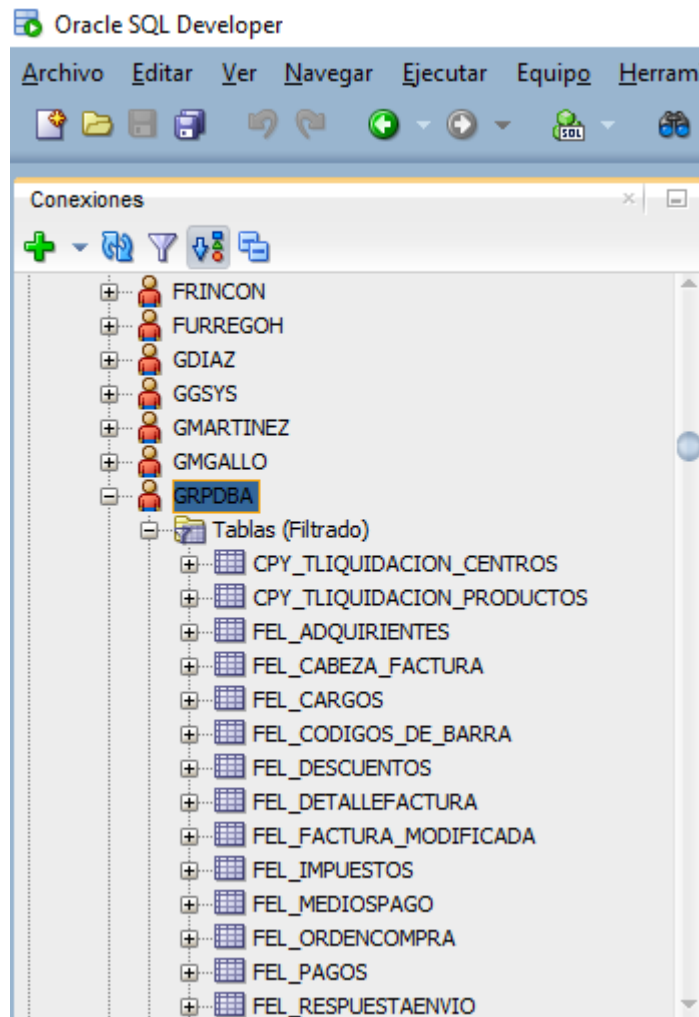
Oracle SQL Developer

Archivo Editar Ver Navegar Ejecutar Equipo Herram

Conexiones

FRINCON
FURREGOH
GDIAZ
GGSYS
GMARTINEZ
GMGALLO
GRPDBA
Tablas (Filtrado)
CPY_TLIQUIDACION_CENTROS
CPY_TLIQUIDACION_PRODUCTOS
FEL_ADQUIRIENTES
FEL_CABEZA_FACTURA
FEL_CARGOS
FEL_CODIGOS_DE_BARRA
FEL_DESCUENTOS
FEL_DETALLEFACTURA
FEL_FACTURA_MODIFICADA
FEL_IMPUESTOS
FEL_MEDIOSPAGO
FEL_ORDENCOMPRA
FEL_PAGOS
FEL_RESPUESTAENVIO